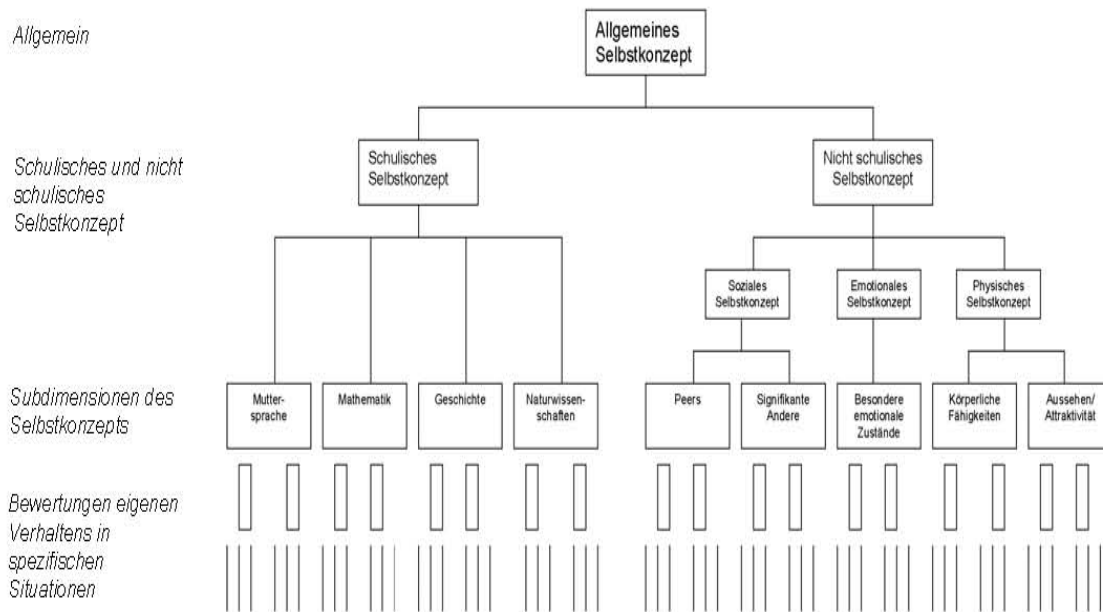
Allgemein

Allgemeines Selbstkonzept

Schulisches und nicht schulisches Selbstkonzept

Schulisches Selbstkonzept

Nicht schulisches Selbstkonzept

Soziales Selbstkonzept

Emotionales Selbstkonzept

Physisches Selbstkonzept

Subdimensionen des Selbstkonzepts

Muttersprache

Mathematik

Geschichte

Naturwissenschaften

Peers

Signifikante Andere

Besondere emotionale Zustände

Körperliche Fähigkeiten

Aussehen/ Attraktivität

Bewertungen eigenen Verhaltens in spezifischen Situationen